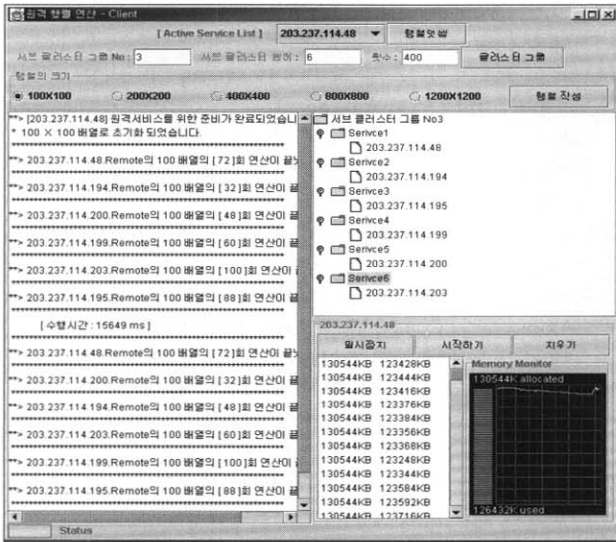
원격 행렬 연산 - Client

[ Active Service List ] 203.237.114.48 행렬 생성

서브 클러스터 그룹 No : 3 서브 클러스터 번호 : 6 횟수 : 400 클러스터 그룹

행렬의 크기

100X100 200X200 400X400 800X800 1200X1200 행렬 작성

**> [203.237.114.48] 원격서비스를 위한 준비가 완료되었습니
* 100 X 100 배열로 초기화 되었습니다.
**> 203.237.114.48.Remote의 100 배열의 [72]회 연산이 끝
**> 203.237.114.194.Remote의 100 배열의 [32]회 연산이 끝
**> 203.237.114.200.Remote의 100 배열의 [48]회 연산이 끝
**> 203.237.114.199.Remote의 100 배열의 [60]회 연산이 끝
**> 203.237.114.203.Remote의 100 배열의 [100]회 연산이
**> 203.237.114.195.Remote의 100 배열의 [88]회 연산이 끝

[ 수행시간 : 15649 ms ]

**> 203.237.114.48.Remote의 100 배열의 [72]회 연산이 끝
**> 203.237.114.200.Remote의 100 배열의 [32]회 연산이 끝
**> 203.237.114.194.Remote의 100 배열의 [48]회 연산이 끝
**> 203.237.114.203.Remote의 100 배열의 [60]회 연산이 끝
**> 203.237.114.199.Remote의 100 배열의 [100]회 연산이
**> 203.237.114.195.Remote의 100 배열의 [88]회 연산이 끝

서브 클러스터 그룹 No3
Serivce1
203.237.114.48
Serivce2
203.237.114.194
Serivce3
203.237.114.195
Serivce4
203.237.114.199
Serivce5
203.237.114.200
Serivce6
203.237.114.203

203.237.114.48
일시정지 시작하기 지우기

130544KB 123428KB
130544KB 123444KB
130544KB 123416KB
130544KB 123376KB
130544KB 123384KB
130544KB 123356KB
130544KB 123368KB
130544KB 123248KB
130544KB 123344KB
130544KB 123584KB
130544KB 123592KB
130544KB 123716KB

Memory Monitor
130544K allocated
126432K used

Status